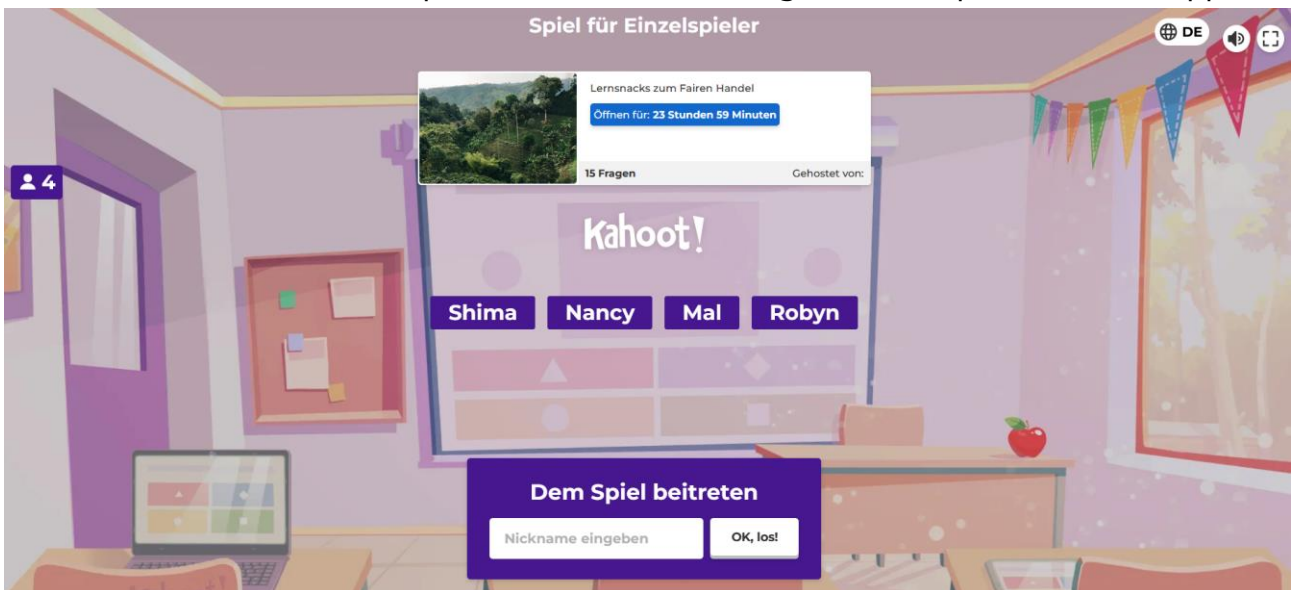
Spiel für Einzelspieler

DE

4

Lernsnacks zum Fairen Handel

Öffnen für: 23 Stunden 59 Minuten

15 Fragen

Gehostet von:

Kahoot!

Shima

Nancy

Mal

Robyn

Dem Spiel beitreten

Nickname eingeben

OK, los!